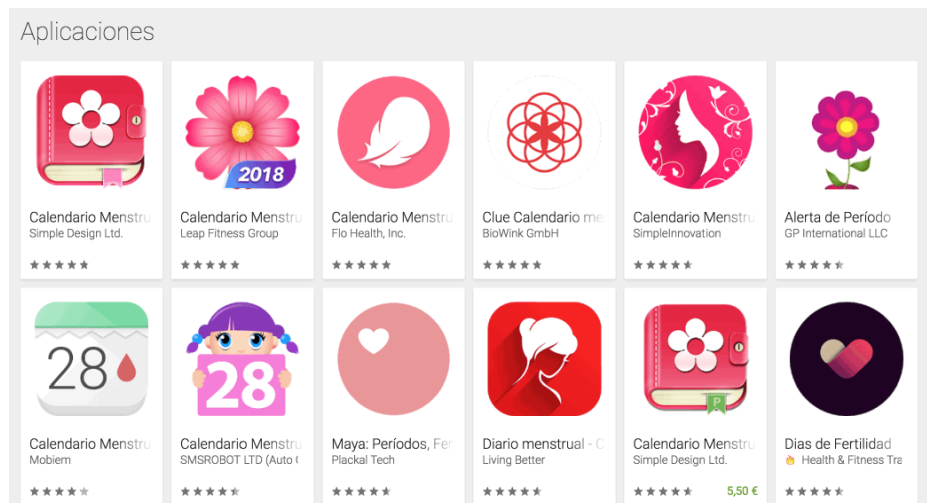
Aplicaciones

2018

Calendario Menstru
Simple Design Ltd.

Calendario Menstru
Leap Fitness Group

Calendario Menstru
Flo Health, Inc.

Clue Calendario me
BioWink GmbH

Calendario Menstru
SimpleInnovation

Alerta de Período
GP International LLC

28

28

Calendario Menstru
Mobiem

Calendario Menstru
SMSROBOT LTD (Auto

Maya: Períodos, Fer
Plackal Tech

Diario menstrual - C
Living Better

P

Calendario Menstru
Simple Design Ltd.
5,50 €

Dias de Fertilidad
Health & Fitness Tra